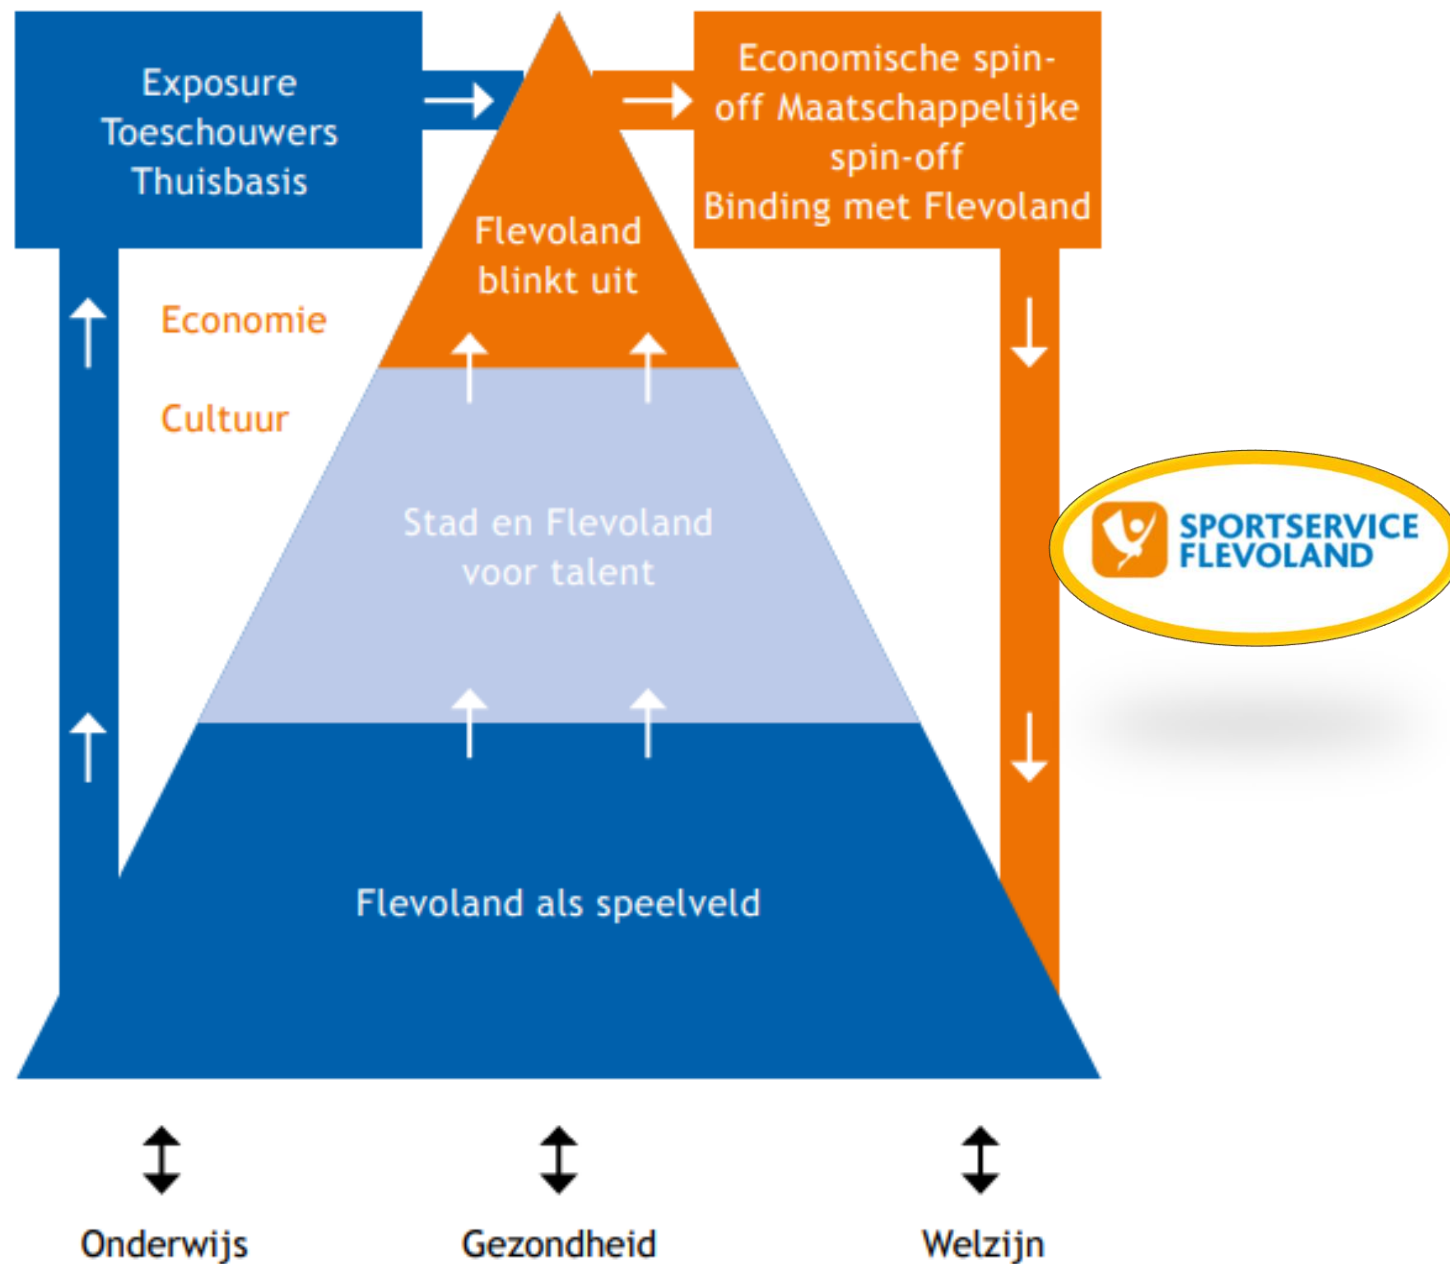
Exposure
Toeschouwers
Thuisbasis

Economische spin-off Maatschappelijke spin-off
Binding met Flevoland

Flevoland blinkt uit

Economie

Cultuur

Stad en Flevoland voor talent

SPORTSERVICE FLEVOLAND

Flevoland als speelveld

Onderwijs

Gezondheid

Welzijn